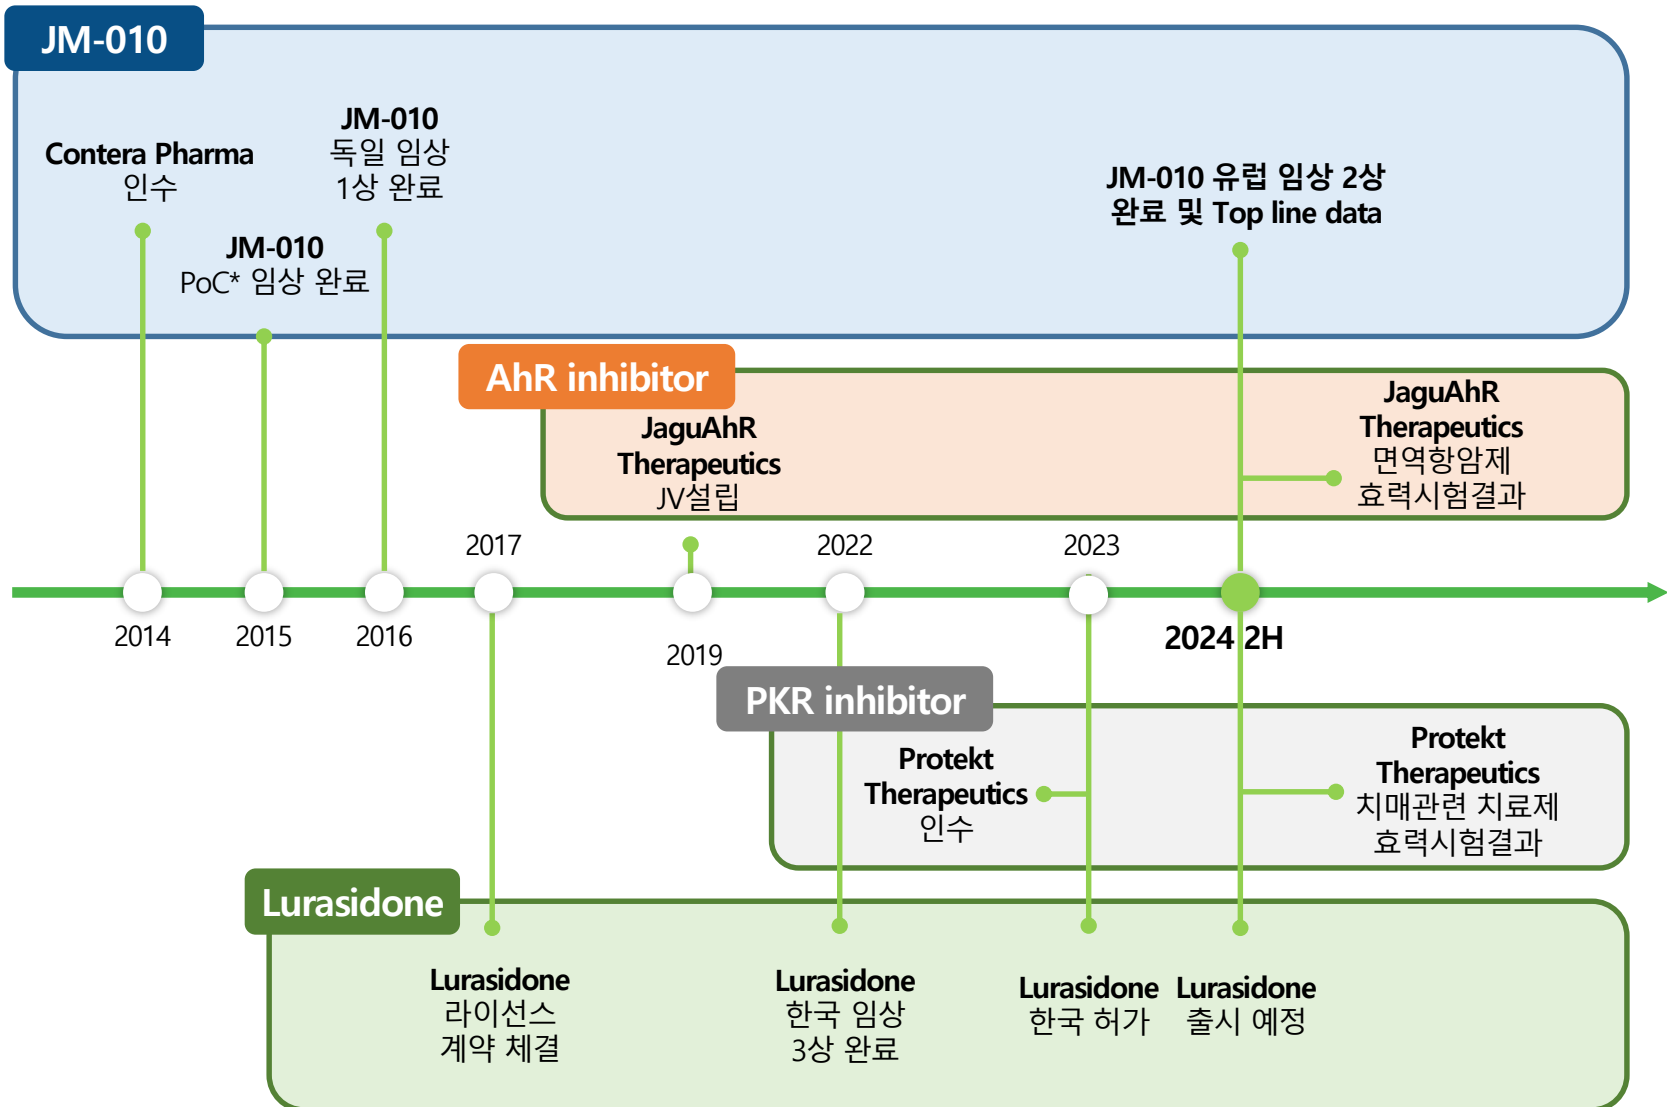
JM-010

Contera Pharma
인수

JM-010
독일 임상
1상 완료

JM-010
PoC* 임상 완료

JM-010 유럽 임상 2상
완료 및 Top line data

AhR inhibitor

JaguAhR
Therapeutics
JV설립

JaguAhR
Therapeutics
면역항암제
효력시험결과

2017

2022

2023

2014

2015

2016

2019

2024 2H

PKR inhibitor

Protekt
Therapeutics
인수

Protekt
Therapeutics
치매관련 치료제
효력시험결과

Lurasidone

Lurasidone
라이선스
계약 체결

Lurasidone
한국 임상
3상 완료

Lurasidone
한국 허가

Lurasidone
출시 예정